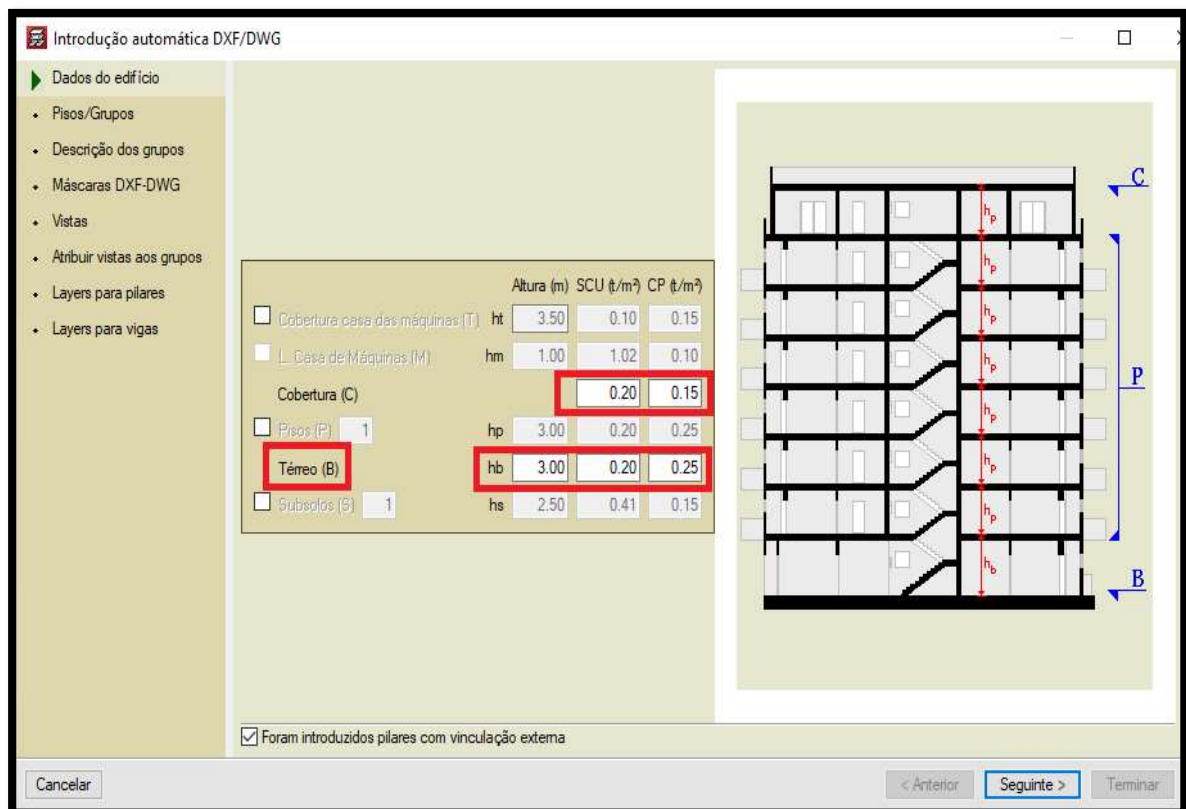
Introdução automática DXF/DWG

Dados do edifício
Pisos/Grupos
Descrição dos grupos
Máscaras DXF-DWG
Vistas
Atribuir vistas aos grupos
Layers para pilares
Layers para vigas

| | | Altura (m) | SCU (t/m²) | CP (t/m²) |
|---|---|---|---|---|
| Cobertura casa das máquinas (T) | ht | 3.50 | 0.10 | 0.15 |
| L. Casa de Máquinas (M) | hm | 1.00 | 1.02 | 0.10 |
| Cobertura (C) | | | 0.20 | 0.15 |
| Pisos (P) 1 | hp | 3.00 | 0.20 | 0.25 |
| Térreo (B) | hb | 3.00 | 0.20 | 0.25 |
| Subsolos (S) 1 | hs | 2.50 | 0.41 | 0.15 |

C
P
B
$h_p$
$h_p$
$h_p$
$h_p$
$h_p$
$h_p$
$h_p$
$h_b$

Foram introduzidos pilares com vinculação externa

Cancelar
< Anterior
Seguinte >
Terminar